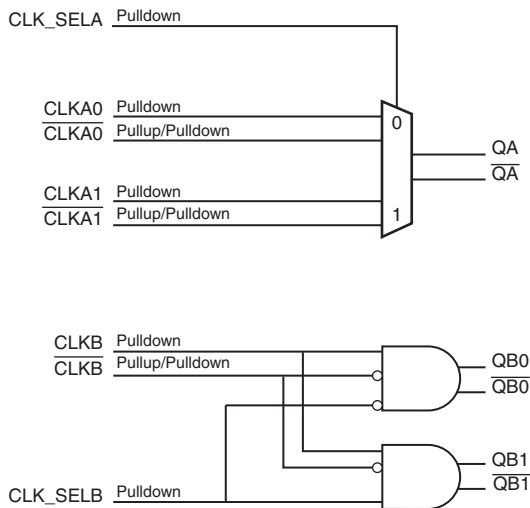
CLK_SELA Pulldown

CLKA0 Pulldown
$\overline{\text{CLKA0}}$ Pullup/Pulldown

0

QA
$\overline{\text{QA}}$

CLKA1 Pulldown
$\overline{\text{CLKA1}}$ Pullup/Pulldown

1

CLKB Pulldown
$\overline{\text{CLKB}}$ Pullup/Pulldown

QB0
$\overline{\text{QB0}}$

QB1
$\overline{\text{QB1}}$

CLK_SELB Pulldown